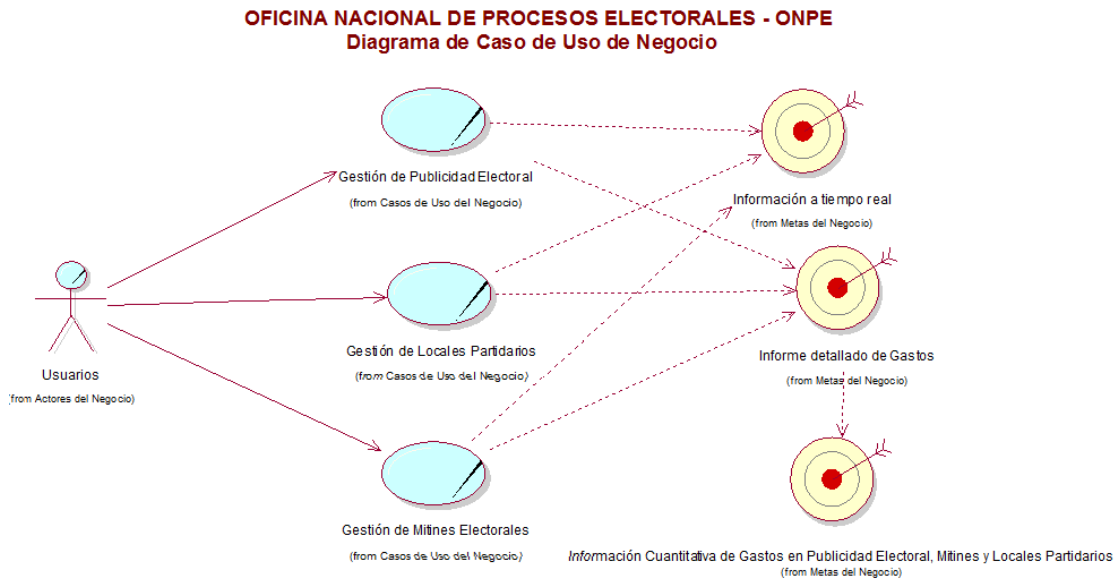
OFICINA NACIONAL DE PROCESOS ELECTORALES - ONPE
Diagrama de Caso de Uso de Negocio

Gestión de Publicidad Electoral
(from Casos de Uso del Negocio)

Información a tiempo real
(from Metas del Negocio)

Usuarios
(from Actores del Negocio)

Gestión de Locales Partidarios
(from Casos de Uso del Negocio)

Informe detallado de Gastos
(from Metas del Negocio)

Gestión de Mitines Electorales
(from Casos de Uso del Negocio)

Información Cuantitativa de Gastos en Publicidad Electoral, Mitines y Locales Partidarios
(from Metas del Negocio)